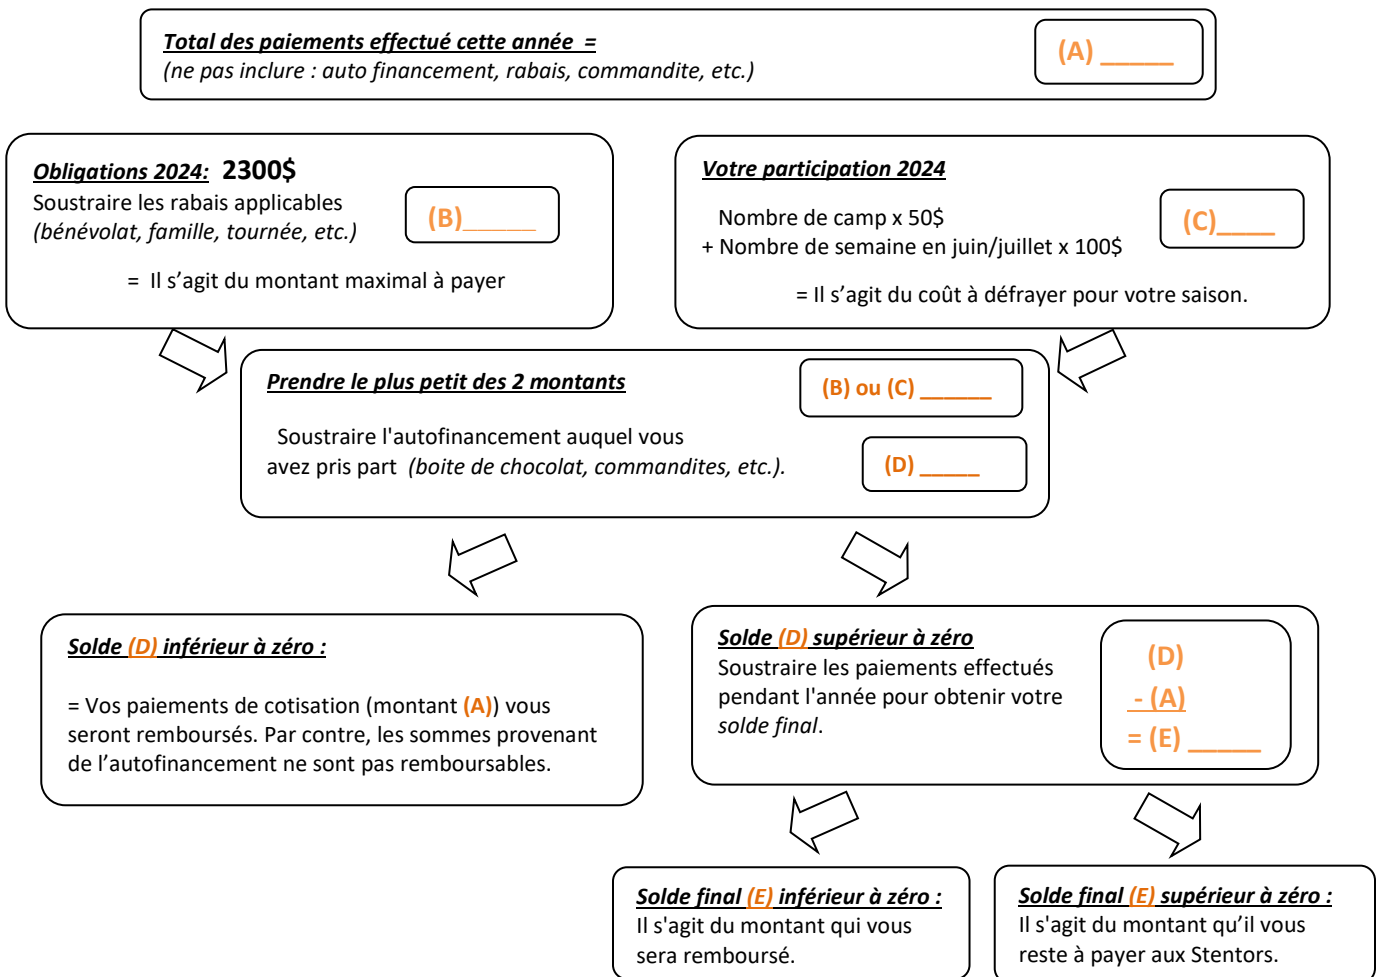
Total des paiements effectué cette année =
(ne pas inclure : auto financement, rabais, commandite, etc.)

(A) _____

Obligations 2024: 2300$
Soustraire les rabais applicables
(bénévolat, famille, tournée, etc.)

(B)_____

= Il s'agit du montant maximal à payer

Votre participation 2024

Nombre de camp x 50$
+ Nombre de semaine en juin/juillet x 100$

(C)_____

= Il s'agit du coût à défrayer pour votre saison.

Prendre le plus petit des 2 montants

(B) ou (C) _____

Soustraire l'autofinancement auquel vous avez pris part (boite de chocolat, commandites, etc.).

(D) _____

Solde (D) inférieur à zéro :

= Vos paiements de cotisation (montant (A)) vous seront remboursés. Par contre, les sommes provenant de l'autofinancement ne sont pas remboursables.

Solde (D) supérieur à zéro
Soustraire les paiements effectués pendant l'année pour obtenir votre solde final.

(D)
- (A)
= (E) _____

Solde final (E) inférieur à zéro :
Il s'agit du montant qui vous sera remboursé.

Solde final (E) supérieur à zéro :
Il s'agit du montant qu'il vous reste à payer aux Stentors.